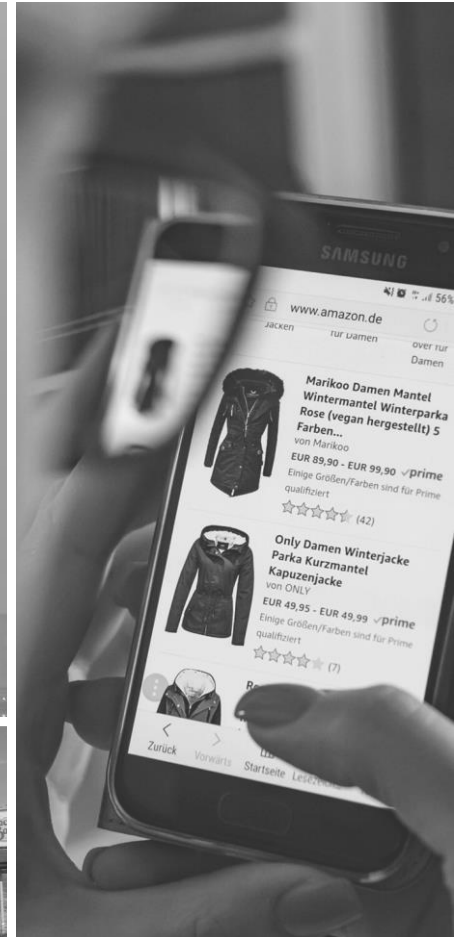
SAMSUNG

56%

www.amazon.de

Jacken

für Damen

över für Damen

Marikoo Damen Mantel Wintermantel Winterparka Rose (vegan hergestellt) 5 Farben...

von Marikoo

EUR 89,90 - EUR 99,90 ✓prime

Einige Größen/Farben sind für Prime qualifiziert

(42)

Only Damen Winterjacke Parka Kurzmantel Kapuzenjacke

von ONLY

EUR 49,95 - EUR 49,99 ✓prime

Einige Größen/Farben sind für Prime qualifiziert

(7)

Zurück

Vorwärts

Startseite

Lesez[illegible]